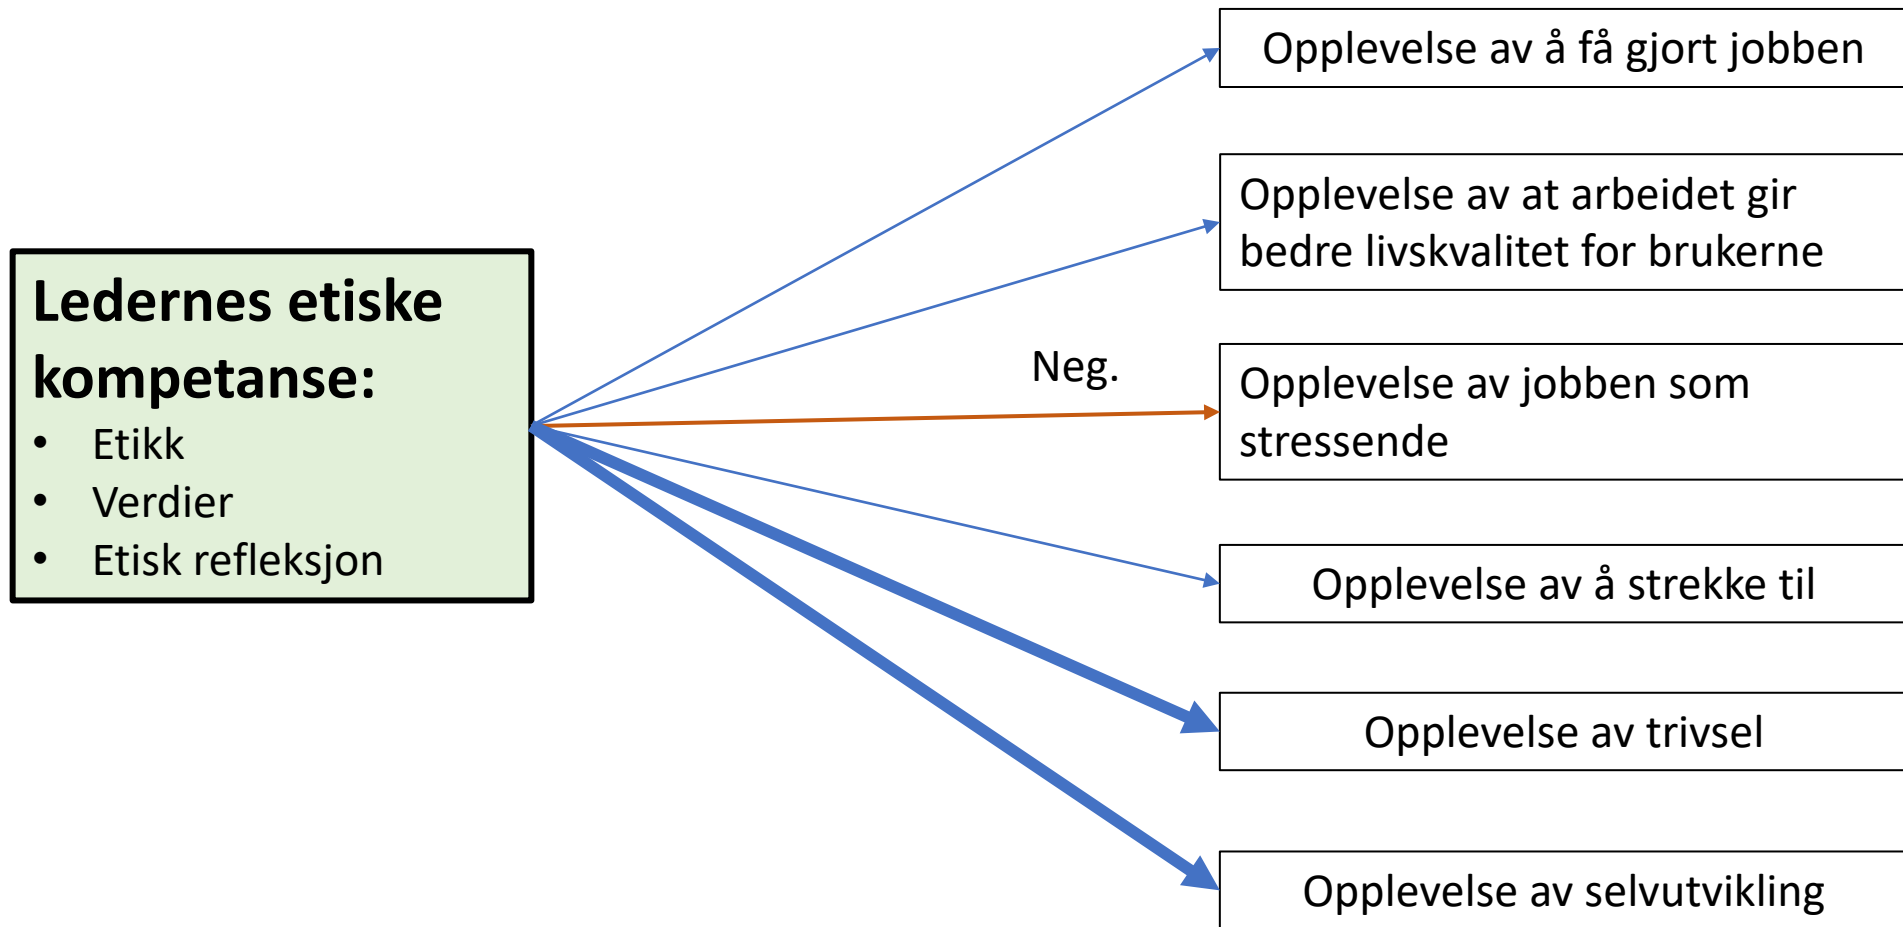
Ledernes etiske kompetanse:
- Etikk
- Verdier
- Etisk refleksjon

Opplevelse av å få gjort jobben

Opplevelse av at arbeidet gir bedre livskvalitet for brukerne

Neg.

Opplevelse av jobben som stressende

Opplevelse av å strekke til

Opplevelse av trivsel

Opplevelse av selvutvikling